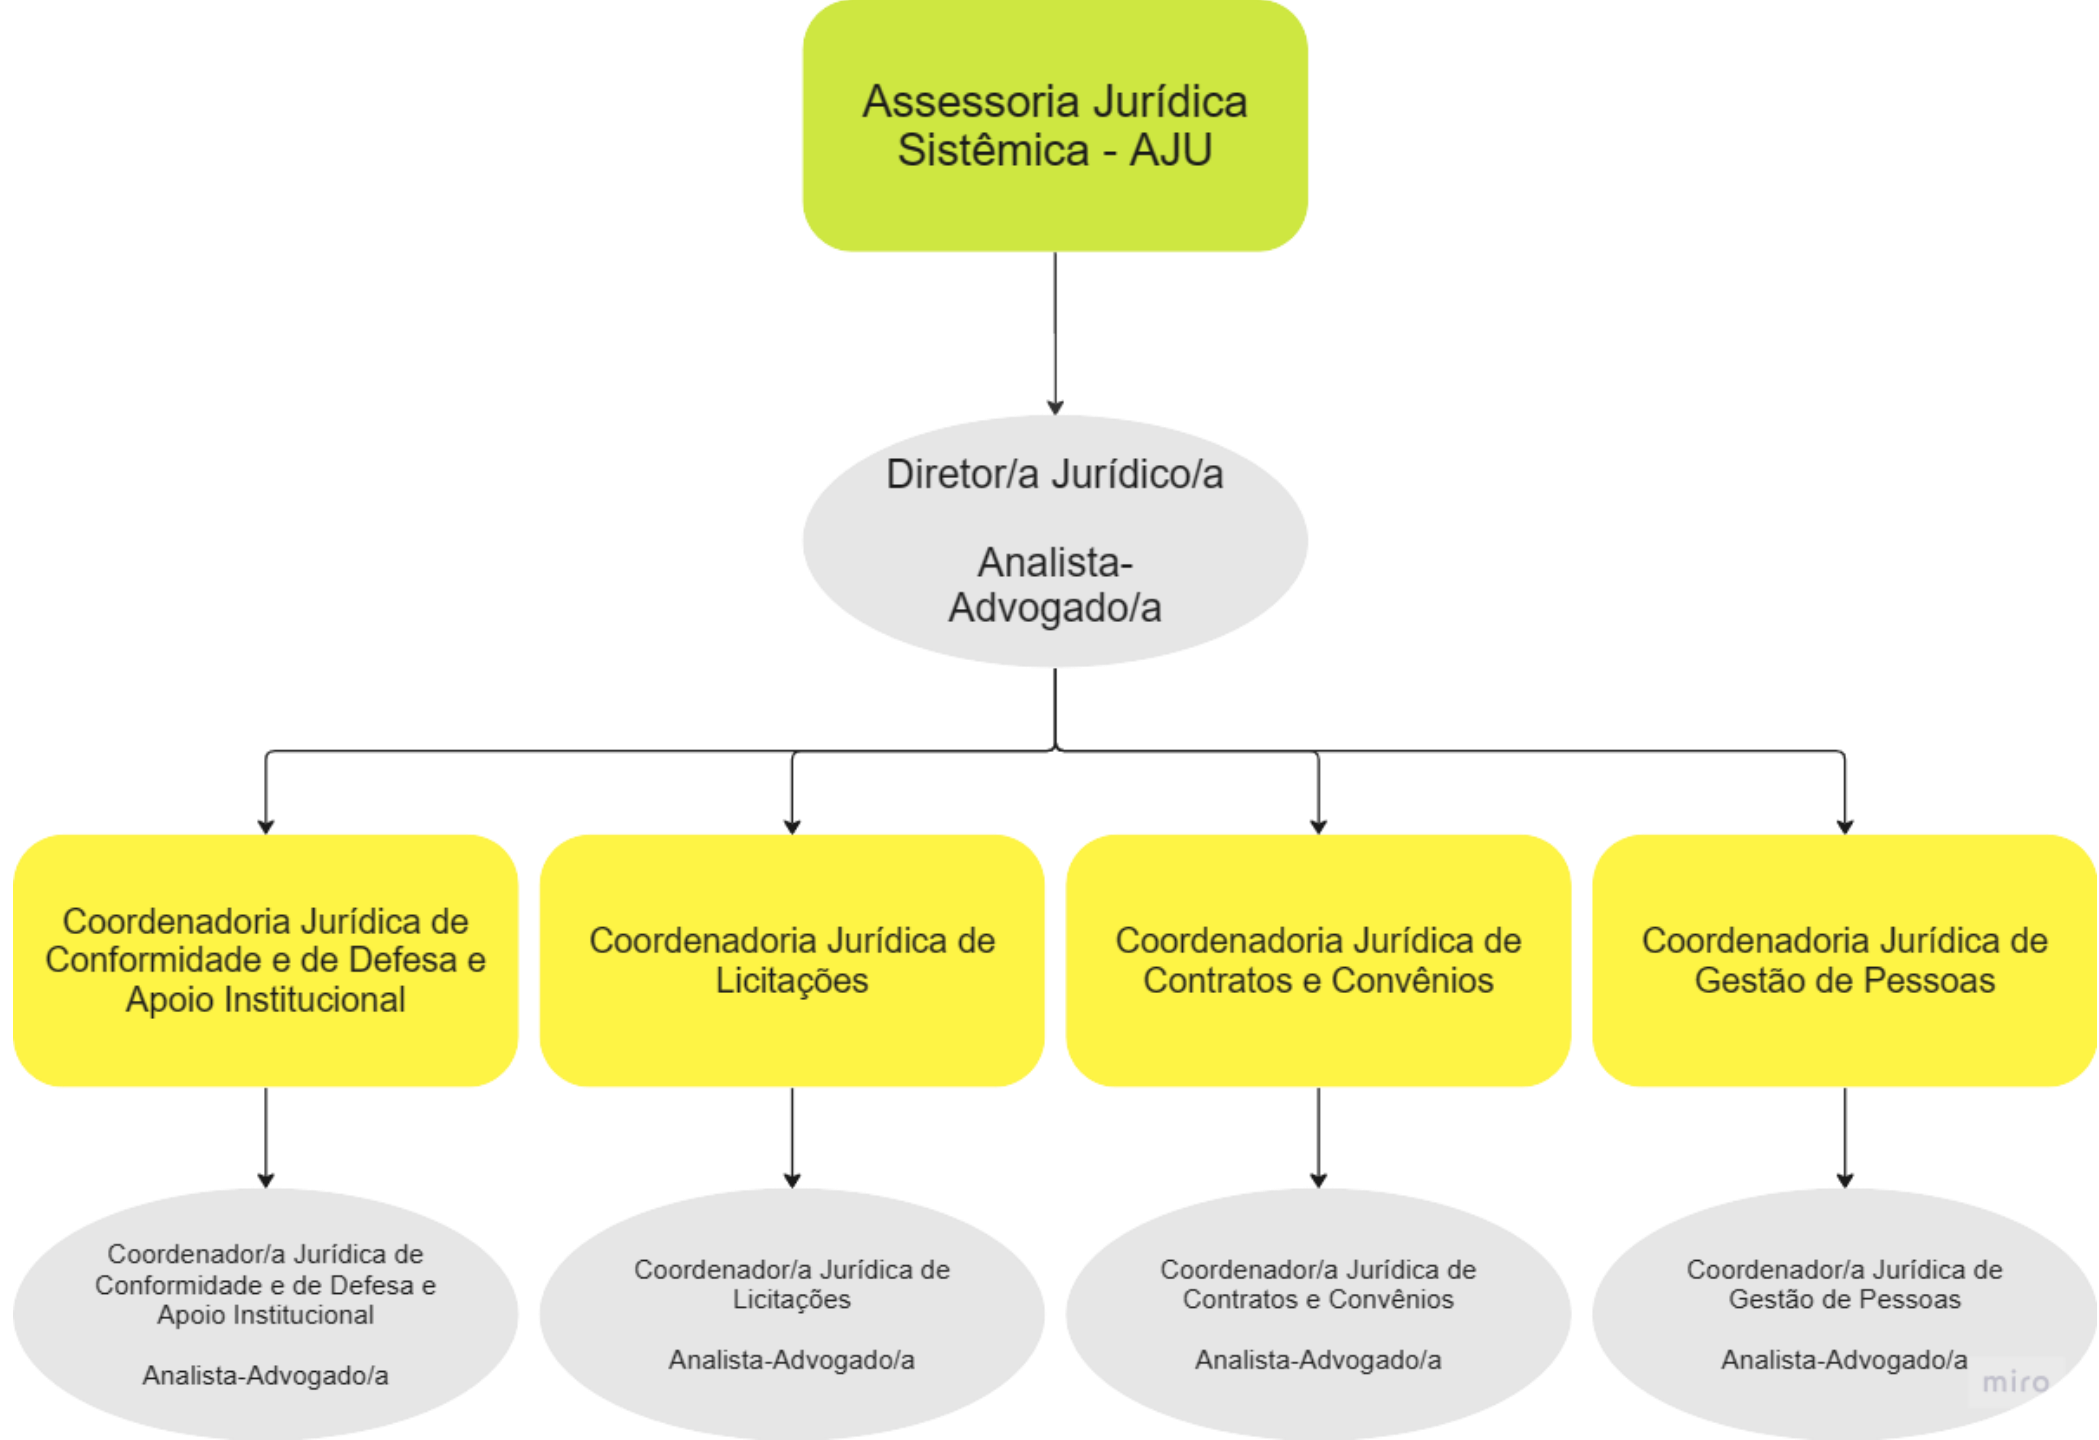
Assessoria Jurídica Sistêmica - AJU

Diretor/a Jurídico/a

Analista-Advogado/a

Coordenadoria Jurídica de Conformidade e de Defesa e Apoio Institucional

Coordenadoria Jurídica de Licitações

Coordenadoria Jurídica de Contratos e Convênios

Coordenadoria Jurídica de Gestão de Pessoas

Coordenador/a Jurídica de Conformidade e de Defesa e Apoio Institucional

Analista-Advogado/a

Coordenador/a Jurídica de Licitações

Analista-Advogado/a

Coordenador/a Jurídica de Contratos e Convênios

Analista-Advogado/a

Coordenador/a Jurídica de Gestão de Pessoas

Analista-Advogado/a

miro